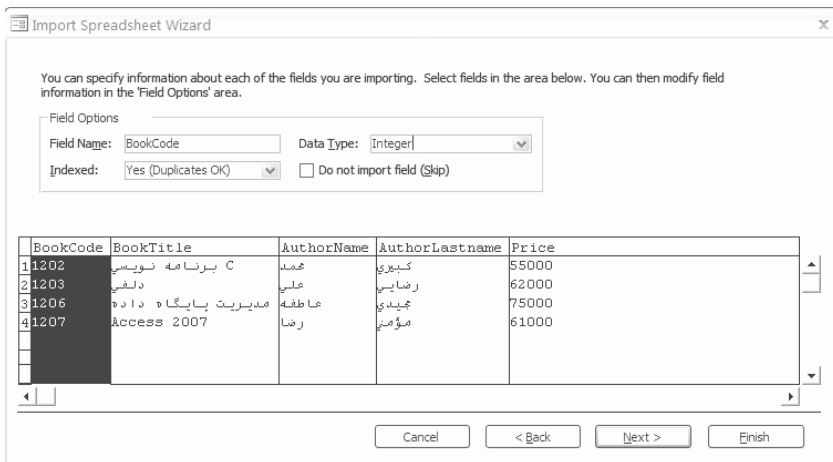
Import Spreadsheet Wizard

You can specify information about each of the fields you are importing. Select fields in the area below. You can then modify field information in the 'Field Options' area.

Field Options

Field Name: BookCode

Data Type: Integer

Indexed: Yes (Duplicates OK)

Do not import field (Skip)

| | BookCode | BookTitle | AuthorName | AuthorLastname | Price |
|---|---|---|---|---|---|
| 1 | 1202 | C برنامه نویسی | محمد | کبیری | 55000 |
| 2 | 1203 | دلفی | علی | رضایی | 62000 |
| 3 | 1206 | مدیریت پایگاه داده | عاطفه | مجیدی | 75000 |
| 4 | 1207 | Access 2007 | رضا | مؤمنی | 61000 |

Cancel

< Back

Next >

Finish